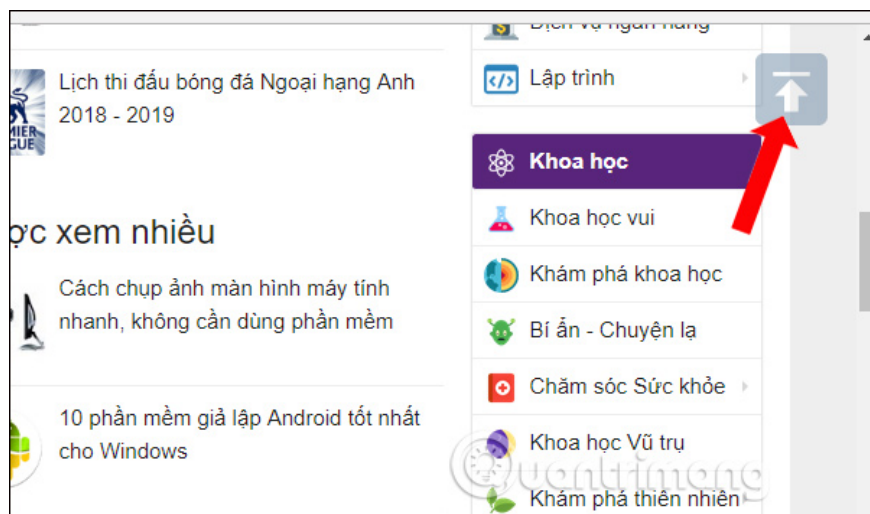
Dịch vụ ngân hàng

Lịch thi đấu bóng đá Ngoại hạng Anh 2018 - 2019

MIER GUE

ợc xem nhiều

Cách chụp ảnh màn hình máy tính nhanh, không cần dùng phần mềm

10 phần mềm giả lập Android tốt nhất cho Windows

Lập trình

Khoa học

Khoa học vui

Khám phá khoa học

Bí ẩn - Chuyện lạ

Chăm sóc Sức khỏe

Khoa học Vũ trụ

Khám phá thiên nhiên

Quantrimang